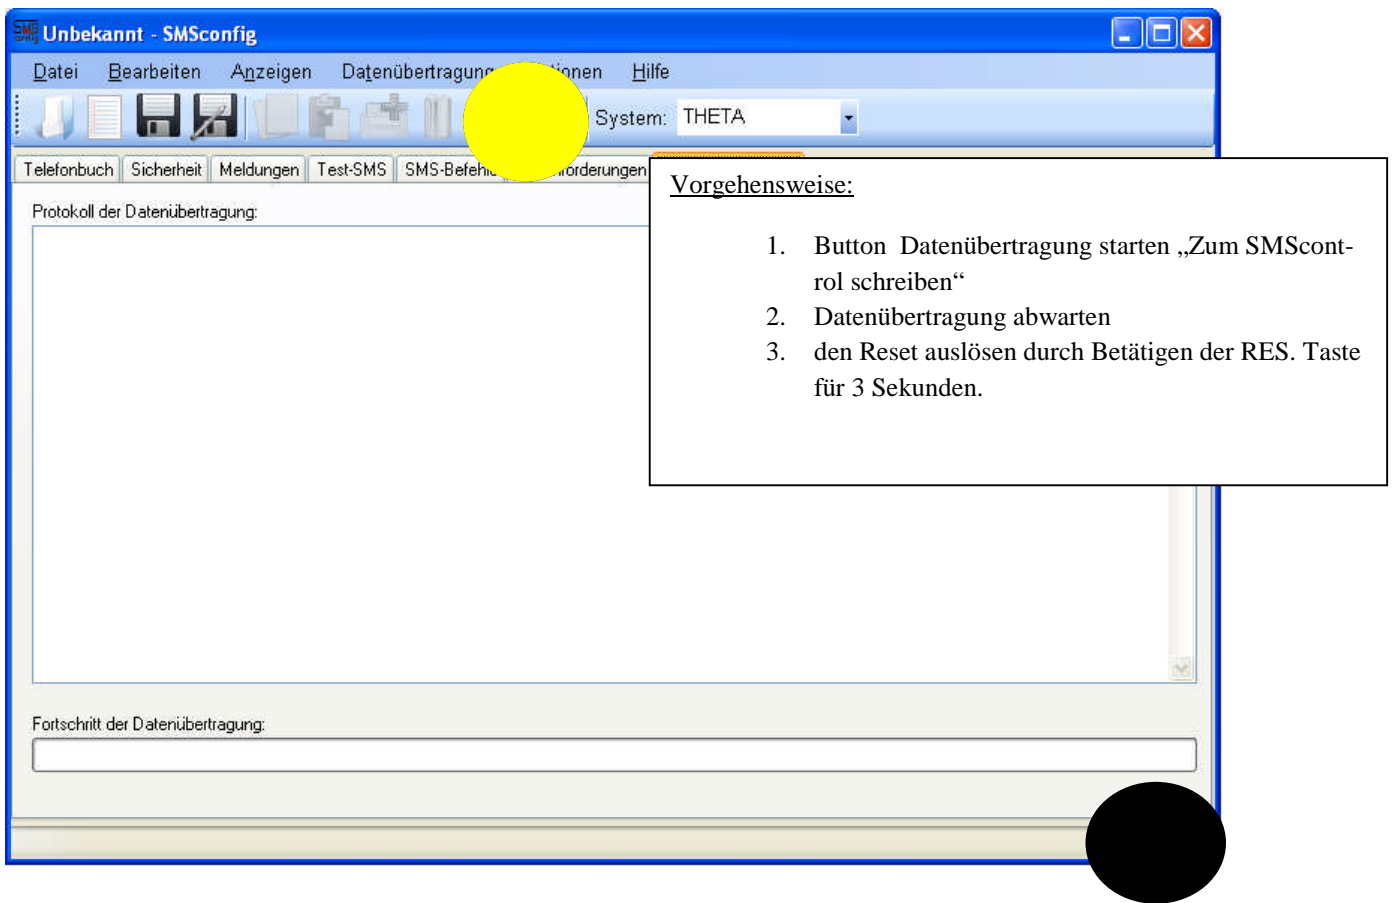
Unbekannt - SMSconfig

Datei Bearbeiten Anzeigen Datenübertragung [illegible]ionen Hilfe

System: THETA

Telefonbuch Sicherheit Meldungen Test-SMS SMS-Befeh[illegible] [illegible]forderungen

Protokoll der Datenübertragung:

Vorgehensweise:

1. Button Datenübertragung starten „Zum SMScontrol schreiben“
2. Datenübertragung abwarten
3. den Reset auslösen durch Betätigen der RES. Taste für 3 Sekunden.

Fortschritt der Datenübertragung: